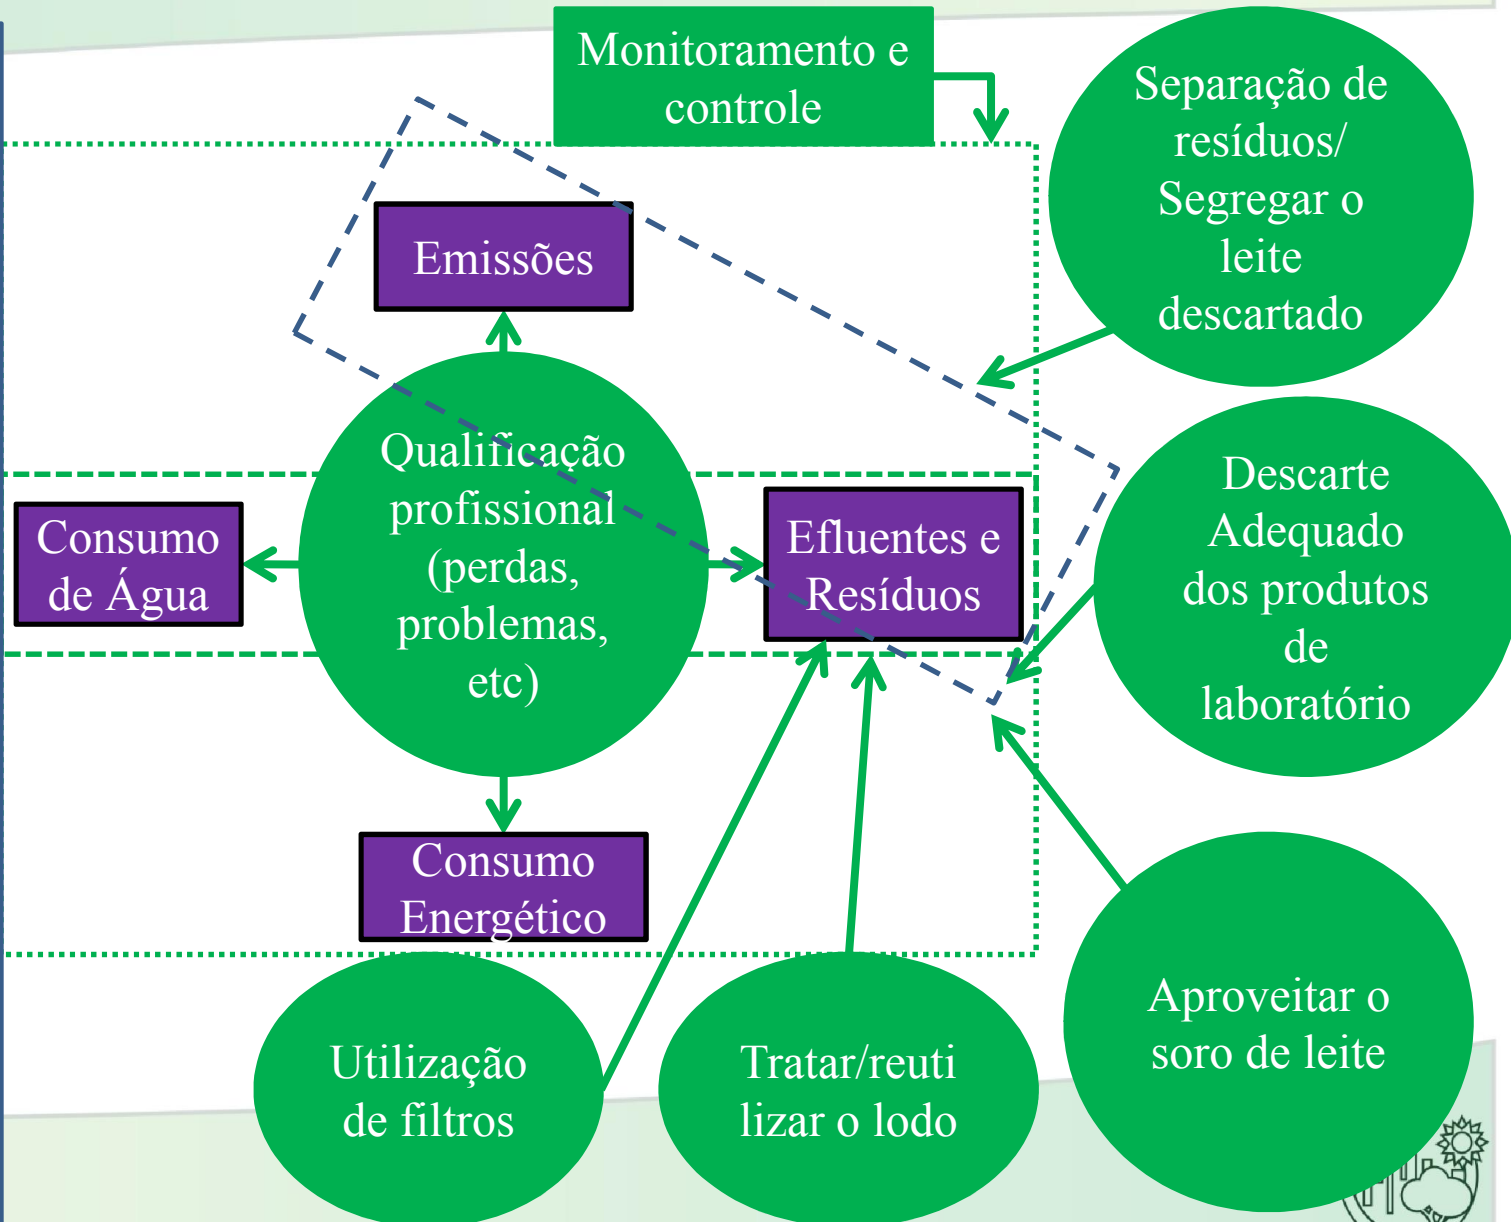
Monitoramento e controle

Separação de resíduos/ Segregar o leite descartado

Emissões

Qualificação profissional (perdas, problemas, etc)

Consumo de Água

Efluentes e Resíduos

Descarte Adequado dos produtos de laboratório

Consumo Energético

Utilização de filtros

Tratar/reuti lizar o lodo

Aproveitar o soro de leite